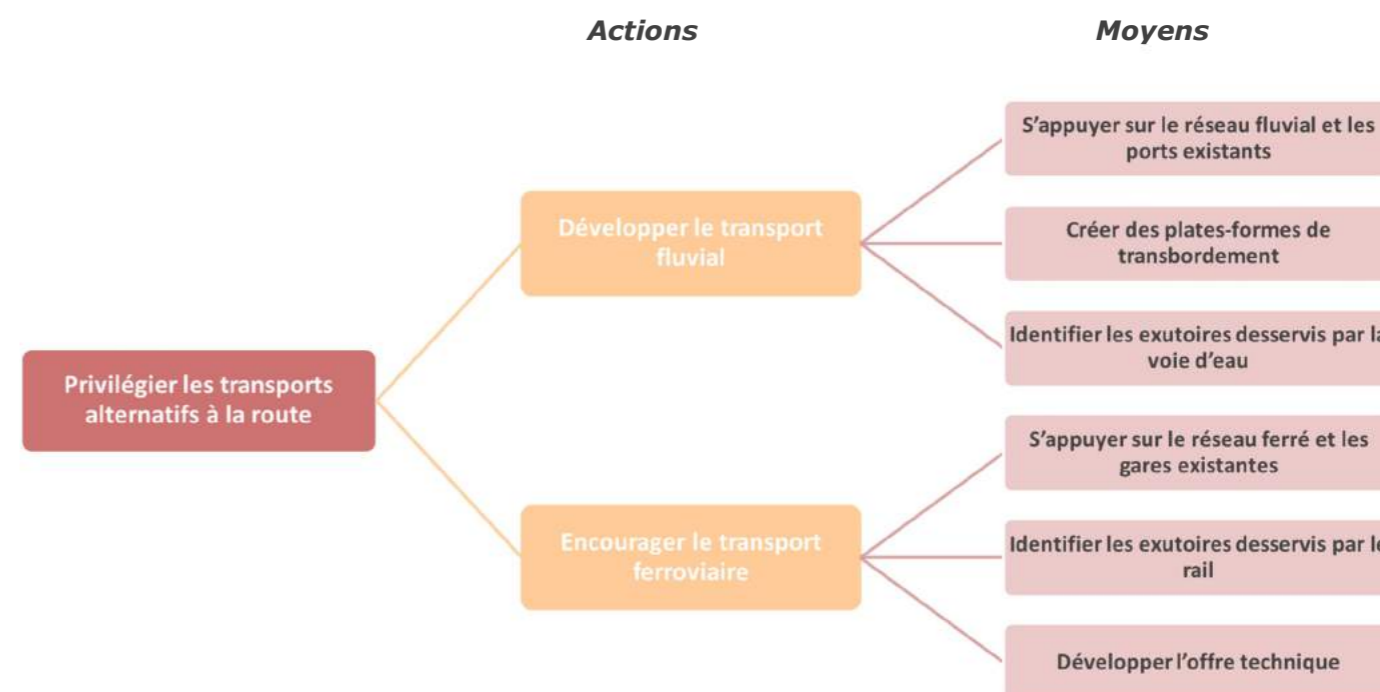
Actions

Moyens

Privilégier les transports alternatifs à la route

Développer le transport fluvial

S'appuyer sur le réseau fluvial et les ports existants

Créer des plates-formes de transbordement

Identifier les exutoires desservis par la voie d'eau

Encourager le transport ferroviaire

S'appuyer sur le réseau ferré et les gares existantes

Identifier les exutoires desservis par le rail

Développer l'offre technique